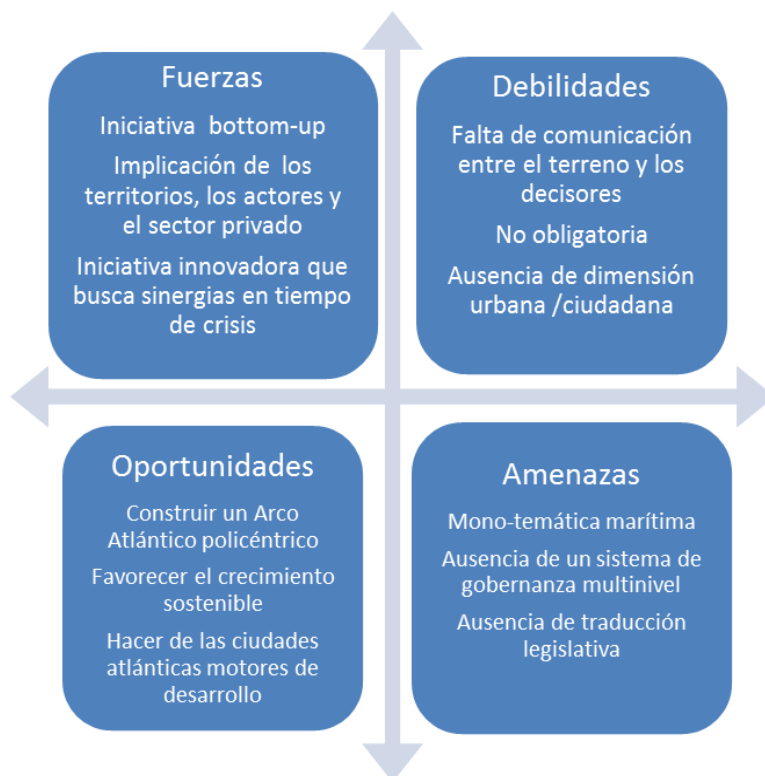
Fuerzas

Iniciativa bottom-up

Implicación de los territorios, los actores y el sector privado

Iniciativa innovadora que busca sinergias en tiempo de crisis

Debilidades

Falta de comunicación entre el terreno y los decisores

No obligatoria

Ausencia de dimensión urbana /ciudadana

Oportunidades

Construir un Arco Atlántico policéntrico

Favorecer el crecimiento sostenible

Hacer de las ciudades atlánticas motores de desarrollo

Amenazas

Mono-temática marítima

Ausencia de un sistema de gobernanza multinivel

Ausencia de traducción legislativa